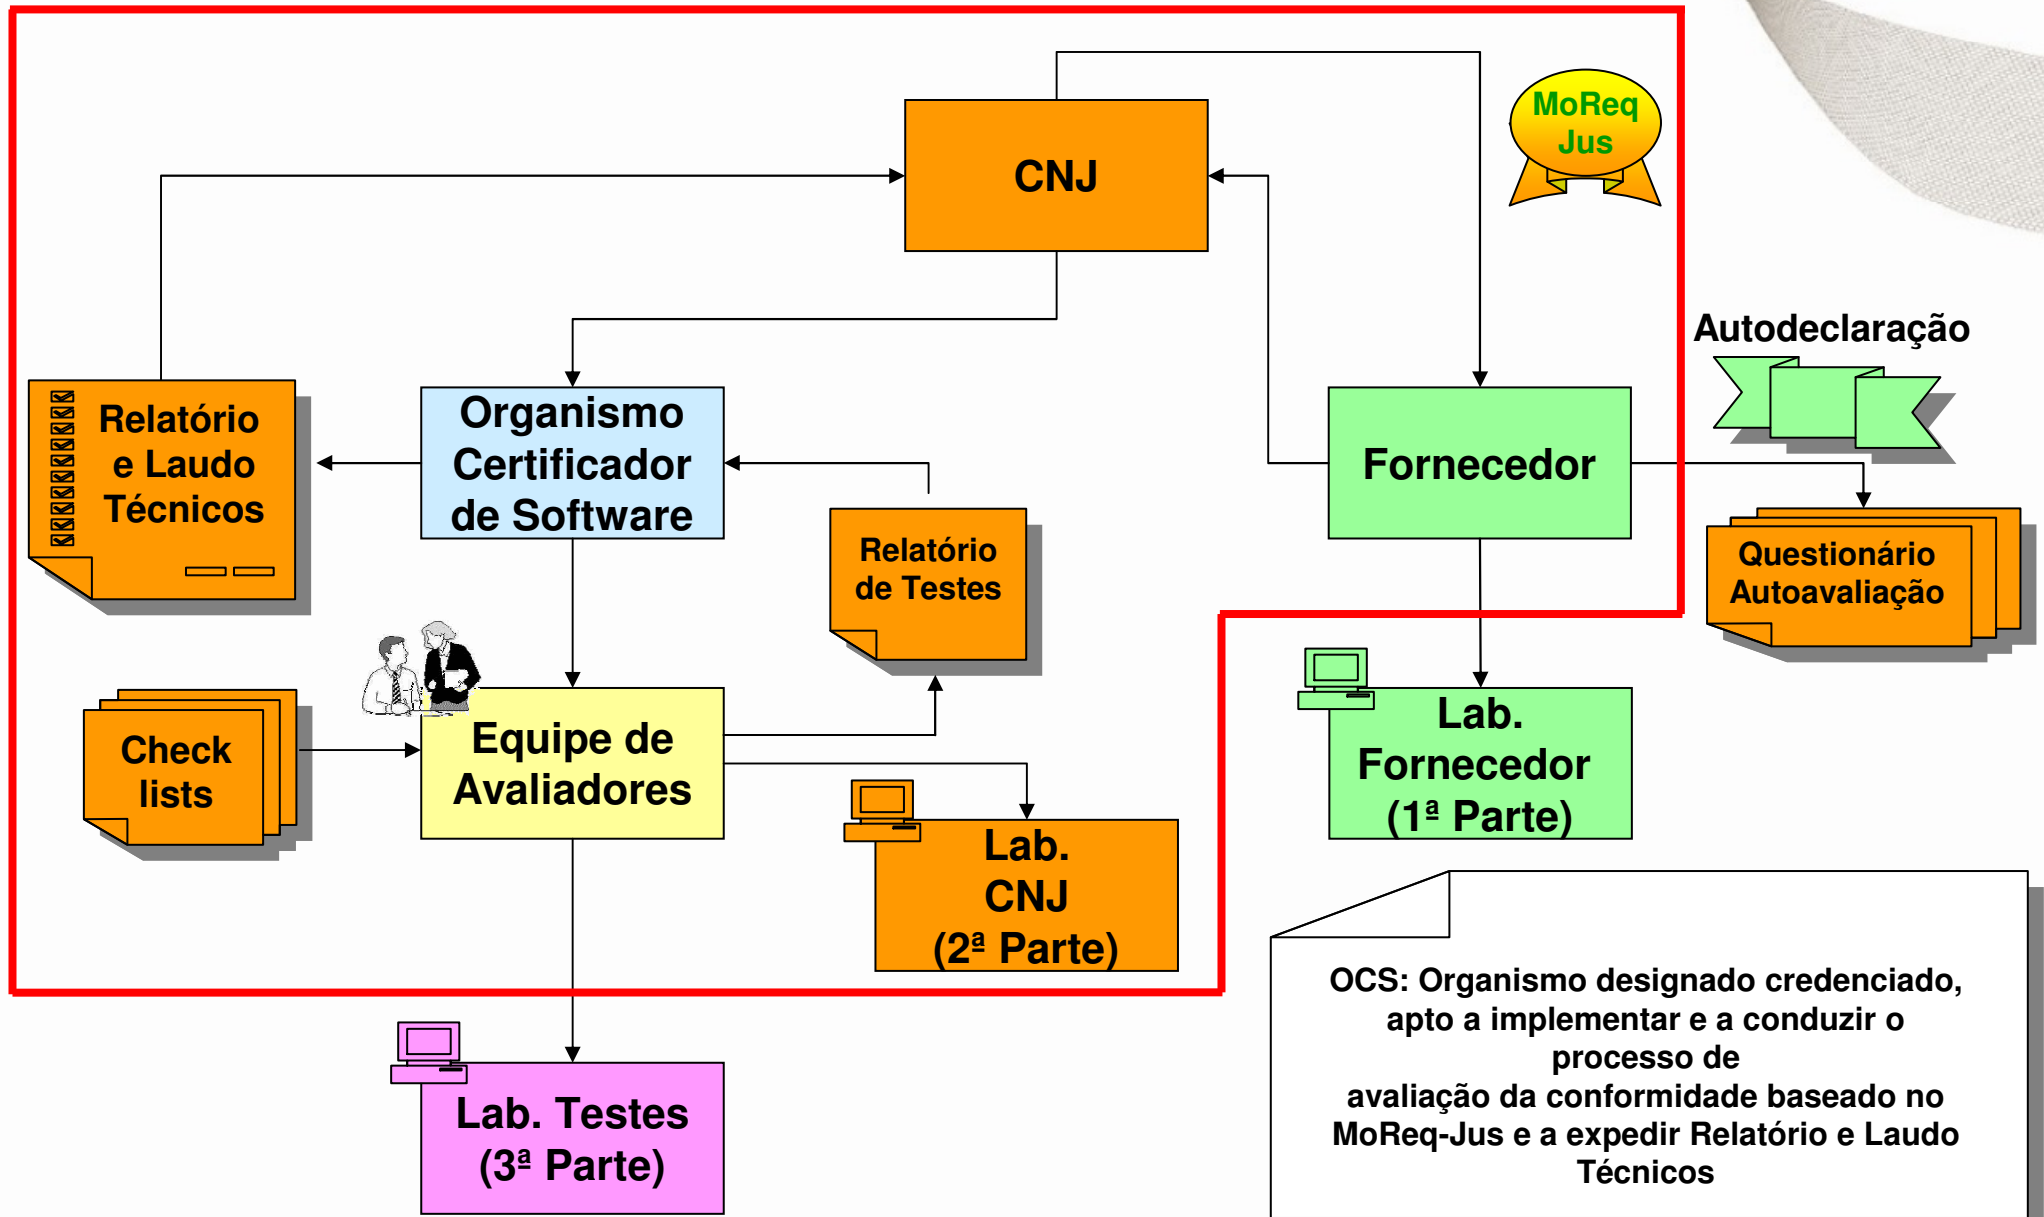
MoReq Jus

CNJ

Autodeclaração

Relatório e Laudo Técnicos

Organismo Certificador de Software

Fornecedor

Relatório de Testes

Questionário Autoavaliação

Check lists

Equipe de Avaliadores

Lab. Fornecedor (1ª Parte)

Lab. CNJ (2ª Parte)

Lab. Testes (3ª Parte)

OCS: Organismo designado credenciado, apto a implementar e a conduzir o processo de avaliação da conformidade baseado no MoReq-Jus e a expedir Relatório e Laudo Técnicos